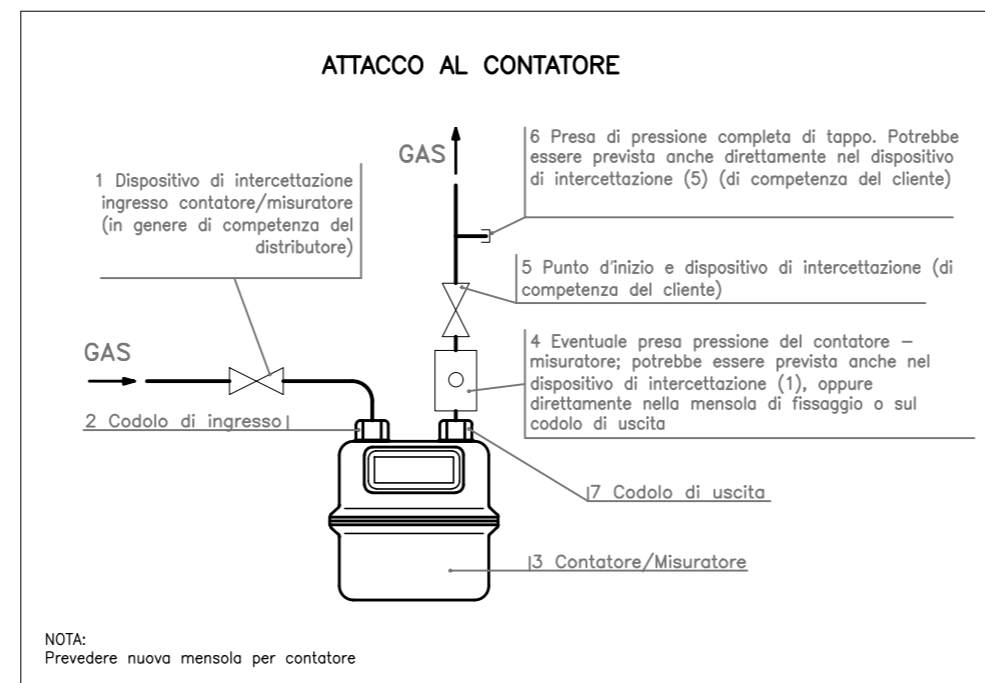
ATTACCO AL CONTATORE

GAS

6 Presa di pressione completa di tappo. Potrebbe essere prevista anche direttamente nel dispositivo di intercettazione (5) (di competenza del cliente)

1 Dispositivo di intercettazione ingresso contatore/misuratore (in genere di competenza del distributore)

5 Punto d'inizio e dispositivo di intercettazione (di competenza del cliente)

GAS

4 Eventuale presa pressione del contatore — misuratore; potrebbe essere prevista anche nel dispositivo di intercettazione (1), oppure direttamente nella mensola di fissaggio o sul codolo di uscita

2 Codolo di ingresso

7 Codolo di uscita

3 Contatore/Misuratore

NOTA:
Prevedere nuova mensola per contatore